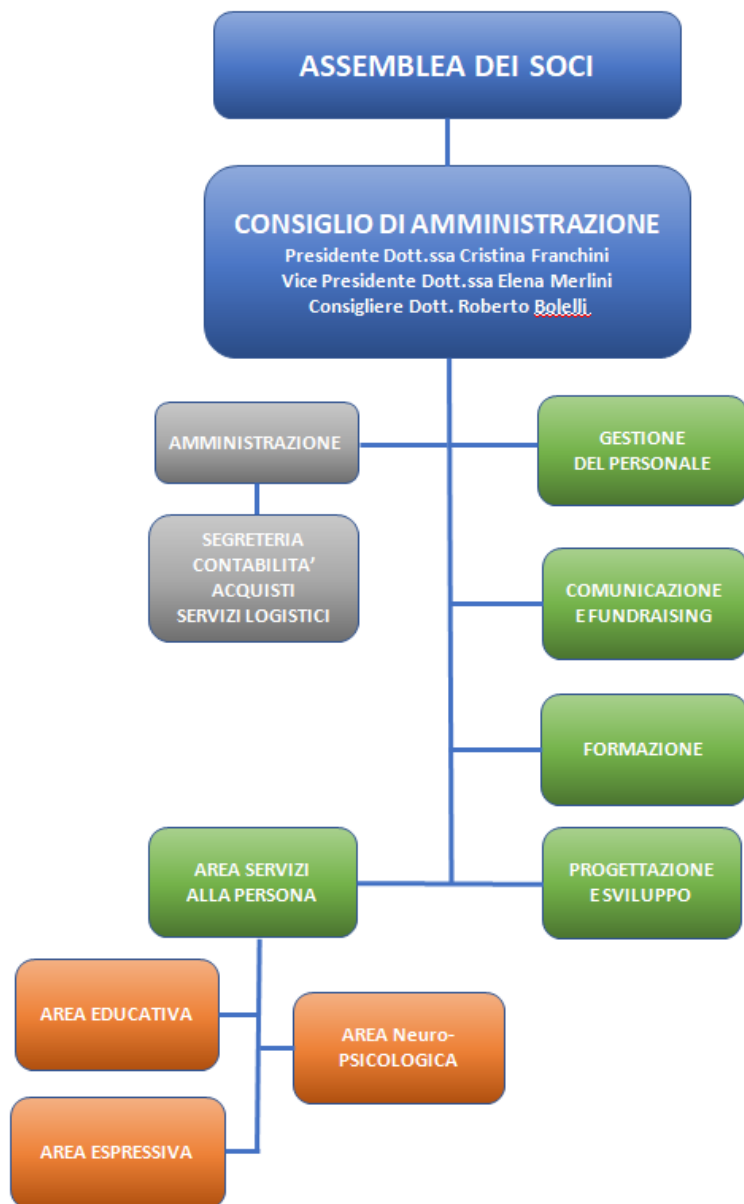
ASSEMBLEA DEI SOCI

CONSIGLIO DI AMMINISTRAZIONE
Presidente Dott.ssa Cristina Franchini
Vice Presidente Dott.ssa Elena Merlini
Consigliere Dott. Roberto Bolelli

AMMINISTRAZIONE

SEGRETERIA
CONTABILITA'
ACQUISTI
SERVIZI LOGISTICI

GESTIONE DEL PERSONALE

COMUNICAZIONE E FUNDRAISING

FORMAZIONE

AREA SERVIZI ALLA PERSONA

PROGETTAZIONE E SVILUPPO

AREA EDUCATIVA

AREA Neuro-PSICOLOGICA

AREA ESPRESSIVA